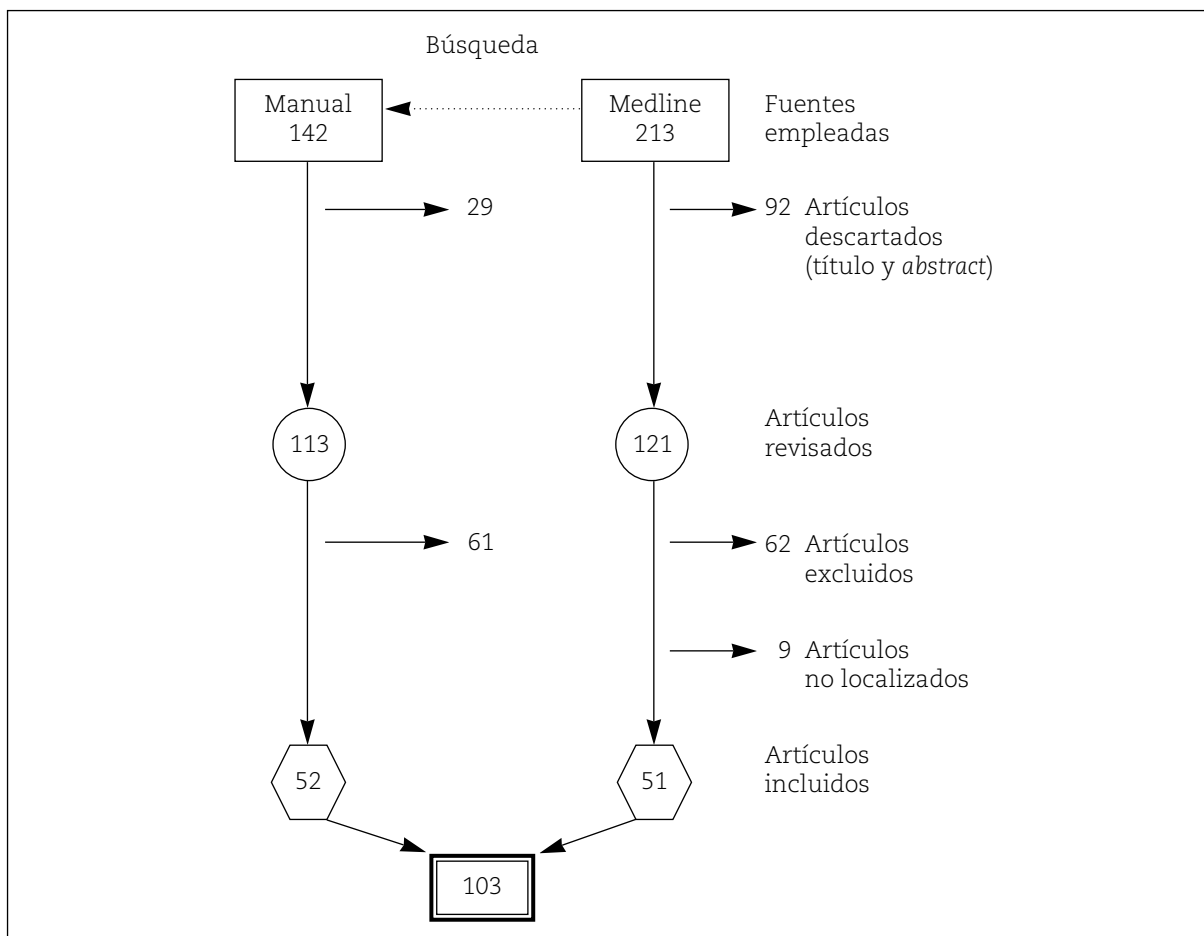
Búsqueda

Manual
142

Medline
213

Fuentes
empleadas

29

92 Artículos descartados (título y *abstract*)

113

121

Artículos
revisados

61

62 Artículos excluidos

9 Artículos no localizados

52

51

Artículos
incluidos

103